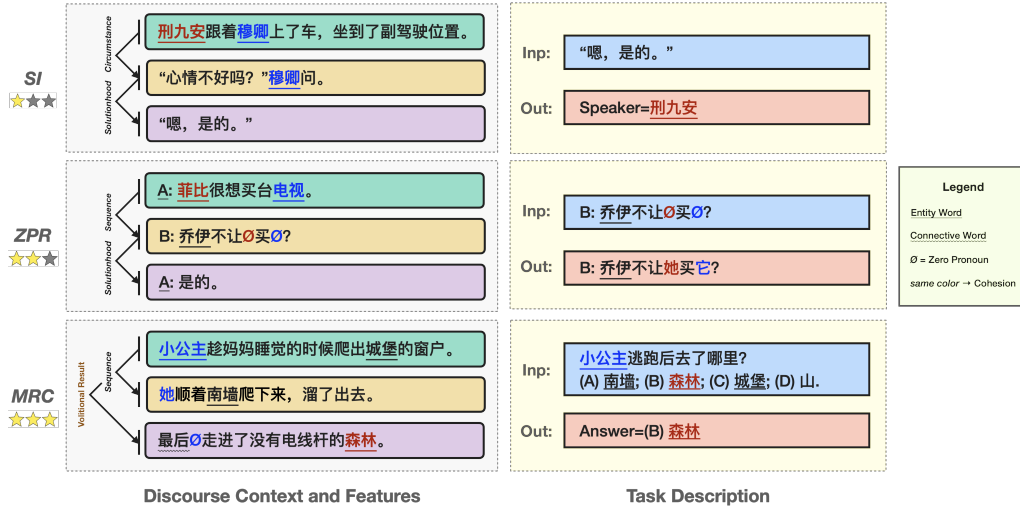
SI

Circumstance

Solutionhood

刑九安跟着穆卿上了车，坐到了副驾驶位置。

“心情不好吗？”穆卿问。

“嗯，是的。”

Inp: “嗯，是的。”

Out: Speaker=刑九安

ZPR

Sequence

Solutionhood

A: 菲比很想买台电视。

B: 乔伊不让Ø买Ø?

A: 是的。

Inp: B: 乔伊不让Ø买Ø?

Out: B: 乔伊不让她买它?

Legend

Entity Word

Connective Word

Ø = Zero Pronoun

same color → Cohesion

MRC

Volitional Result

Sequence

小公主趁妈妈睡觉的时候爬出城堡的窗户。

她顺着南墙爬下来，溜了出去。

最后Ø走进了没有电线杆的森林。

Inp: 小公主逃跑后去了哪里?
(A) 南墙; (B) 森林; (C) 城堡; (D) 山.

Out: Answer=(B) 森林

Discourse Context and Features

Task Description